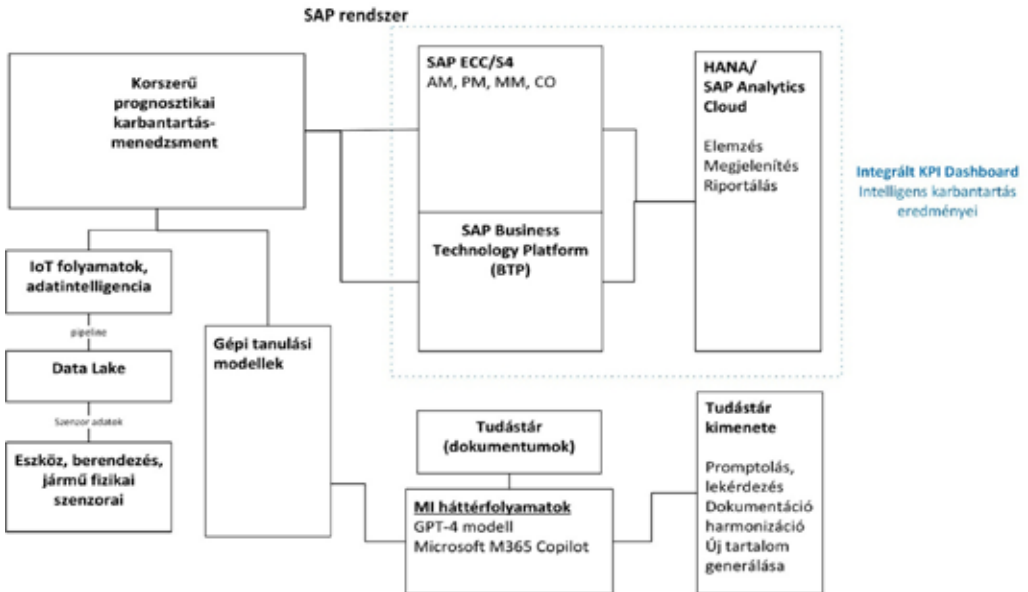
SAP rendszer

Korszerű prognosztikai karbantartás-menedzsment

SAP ECC/S4
AM, PM, MM, CO

HANA/
SAP Analytics Cloud

Elemzés
Megjelenítés
Riportálás

Integrált KPI Dashboard
Intelligens karbantartás eredményei

SAP Business Technology Platform (BTP)

IoT folyamatok, adatintelligencia

pipeline

Data Lake

Szenzor adatok

Eszköz, berendezés, jármű fizikai szenzorai

Gépi tanulási modellek

Tudástár (dokumentumok)

Tudástár kimenete

Promptolás, lekérdezés
Dokumentáció harmonizáció
Új tartalom generálása

MI háttérfolyamatok
GPT-4 modell
Microsoft M365 Copilot